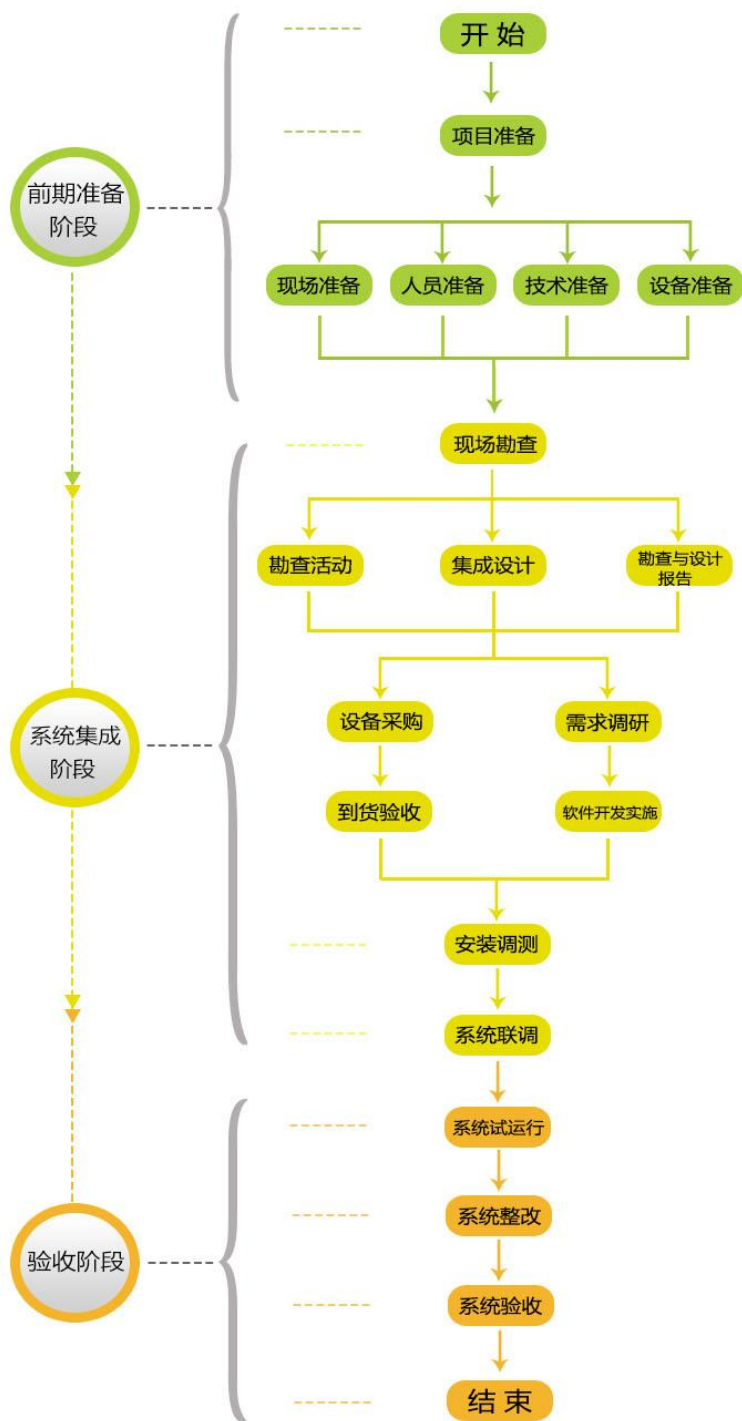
前期准备阶段

开 始

项目准备

现场准备

人员准备

技术准备

设备准备

系统集成阶段

现场勘查

勘查活动

集成设计

勘查与设计报告

设备采购

需求调研

到货验收

软件开发实施

安装调测

系统联调

验收阶段

系统试运行

系统整改

系统验收

结 束